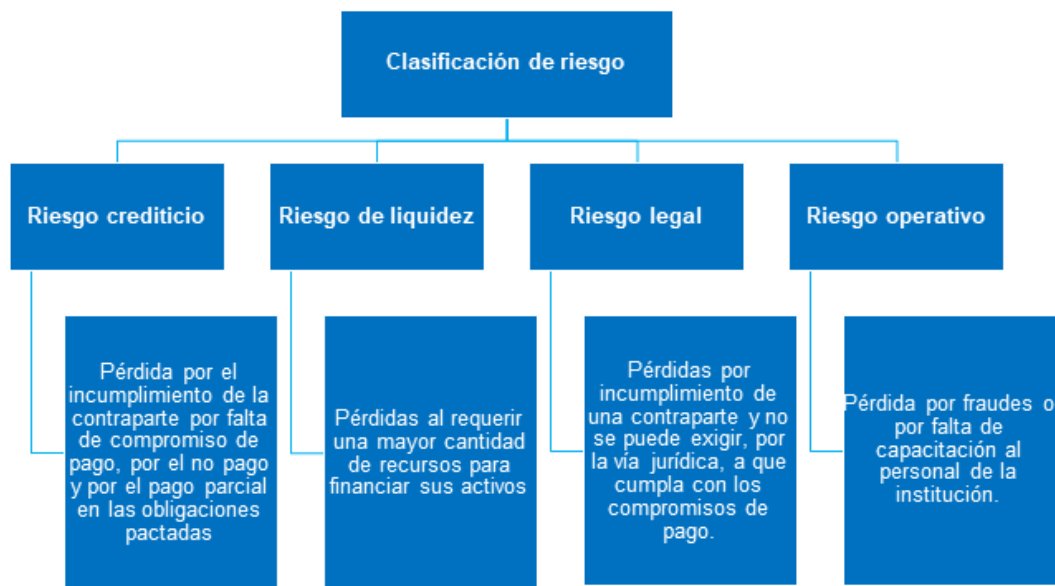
Clasificación de riesgo

Riesgo crediticio

Pérdida por el incumplimiento de la contraparte por falta de compromiso de pago, por el no pago y por el pago parcial en las obligaciones pactadas

Riesgo de liquidez

Pérdidas al requerir una mayor cantidad de recursos para financiar sus activos

Riesgo legal

Pérdidas por incumplimiento de una contraparte y no se puede exigir, por la vía jurídica, a que cumpla con los compromisos de pago.

Riesgo operativo

Pérdida por fraudes o por falta de capacitación al personal de la institución.